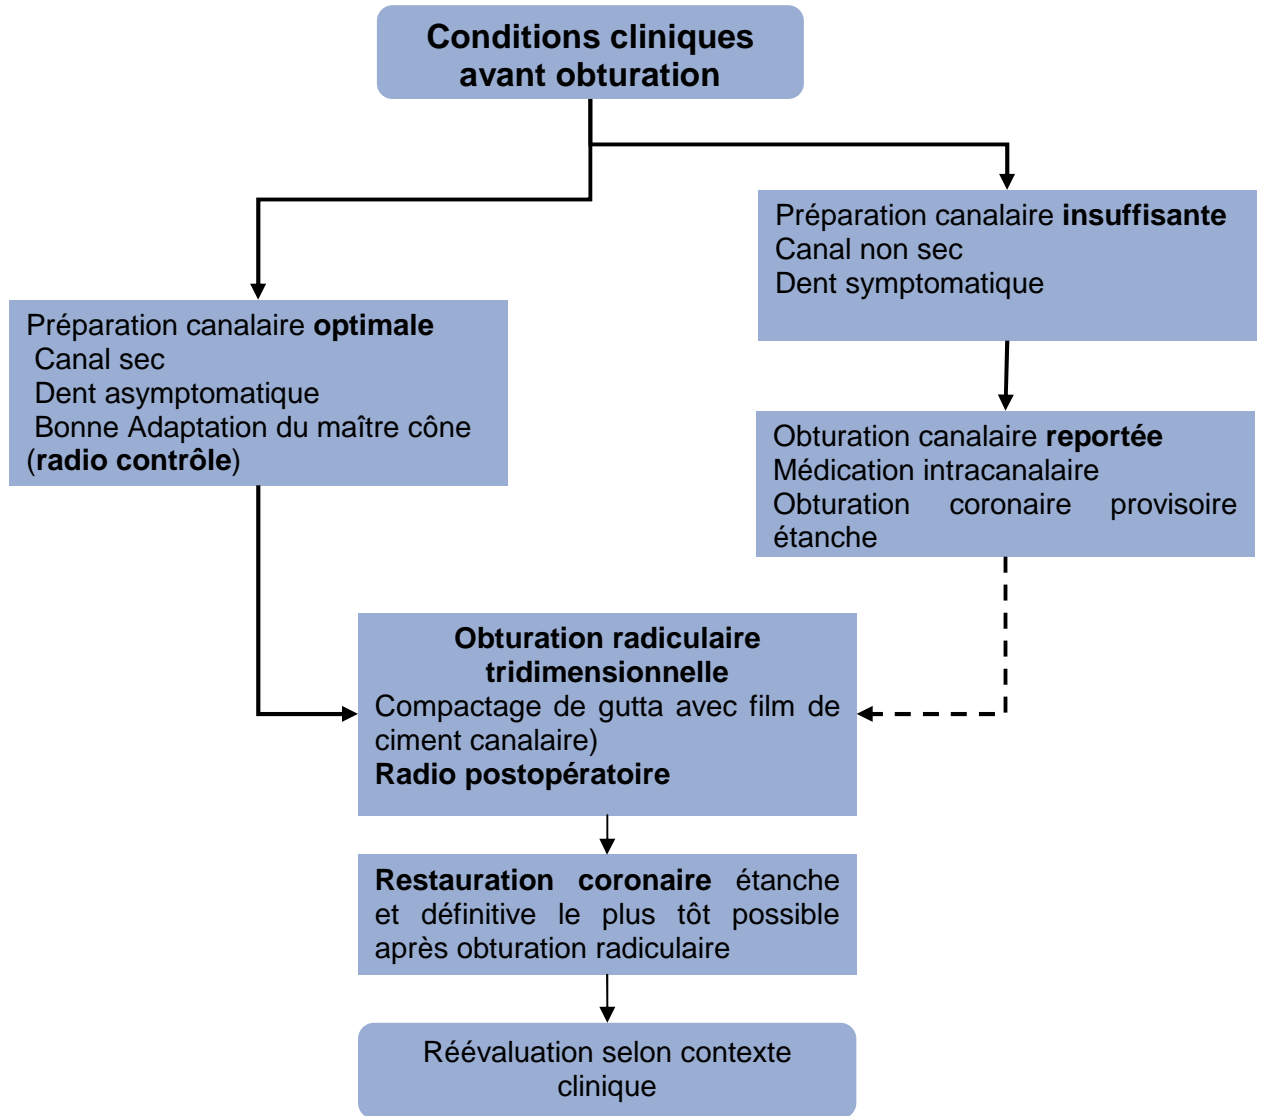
Conditions cliniques avant obturation

Préparation canalaire optimale
Canal sec
Dent asymptomatique
Bonne Adaptation du maître cône (radio contrôle)

Préparation canalaire insuffisante
Canal non sec
Dent symptomatique

Obturation canalaire reportée
Médication intracanalaire
Obturation coronaire provisoire étanche

Obturation radiculaire tridimensionnelle
Compactage de gutta avec film de ciment canalaire)
Radio postopératoire

Restauration coronaire étanche et définitive le plus tôt possible après obturation radiculaire

Réévaluation selon contexte clinique